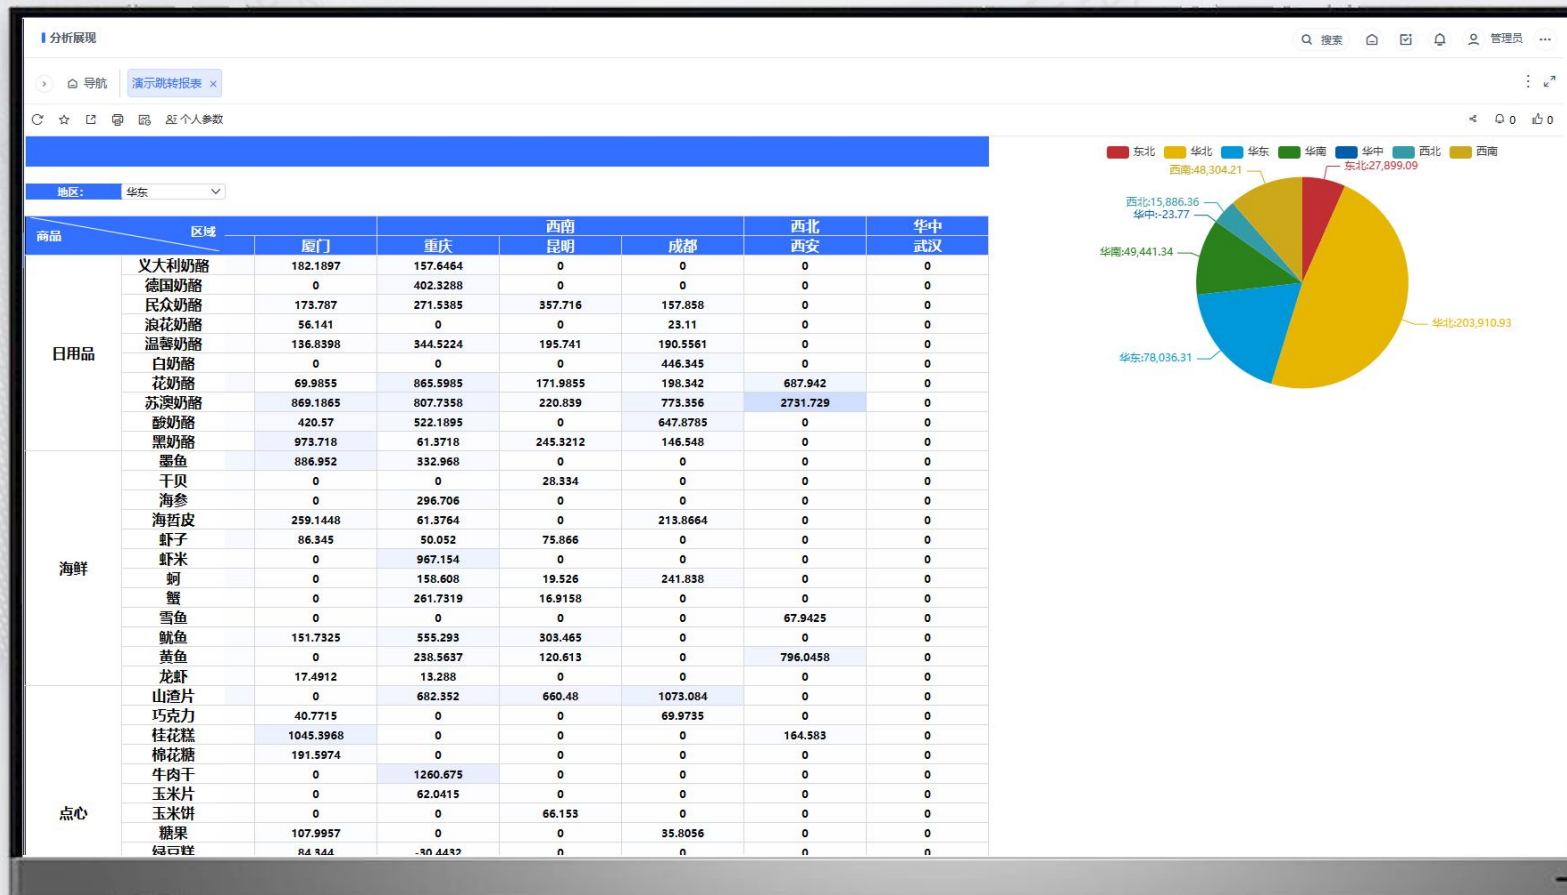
分析展现

搜索 管理员 ···

导航 演示跳转报表 ×

个人参数

0 0

地区: 华东

| 商品 区域 | | 华东 | 西南 | | | 西北 | 华中 |
|---|---|---|---|---|---|---|---|
| | | 厦门 | 重庆 | 昆明 | 成都 | 西安 | 武汉 |
| 日用品 | 义大利奶酪 | 182.1897 | 157.6464 | 0 | 0 | 0 | 0 |
| | 德国奶酪 | 0 | 402.3288 | 0 | 0 | 0 | 0 |
| | 民众奶酪 | 173.787 | 271.5385 | 357.716 | 157.858 | 0 | 0 |
| | 浪花奶酪 | 56.141 | 0 | 0 | 23.11 | 0 | 0 |
| | 温馨奶酪 | 136.8398 | 344.5224 | 195.741 | 190.5561 | 0 | 0 |
| | 白奶酪 | 0 | 0 | 0 | 446.345 | 0 | 0 |
| | 花奶酪 | 69.9855 | 865.5985 | 171.9855 | 198.342 | 687.942 | 0 |
| | 苏澳奶酪 | 869.1865 | 807.7358 | 220.839 | 773.356 | 2731.729 | 0 |
| | 酸奶酪 | 420.57 | 522.1895 | 0 | 647.8785 | 0 | 0 |
| | 黑奶酪 | 973.718 | 61.3718 | 245.3212 | 146.548 | 0 | 0 |
| 海鲜 | 墨鱼 | 886.952 | 332.968 | 0 | 0 | 0 | 0 |
| | 干贝 | 0 | 0 | 28.334 | 0 | 0 | 0 |
| | 海参 | 0 | 296.706 | 0 | 0 | 0 | 0 |
| | 海哲皮 | 259.1448 | 61.3764 | 0 | 213.8664 | 0 | 0 |
| | 虾子 | 86.345 | 50.052 | 75.866 | 0 | 0 | 0 |
| | 虾米 | 0 | 967.154 | 0 | 0 | 0 | 0 |
| | 蚵 | 0 | 158.608 | 19.526 | 241.838 | 0 | 0 |
| | 蟹 | 0 | 261.7319 | 16.9158 | 0 | 0 | 0 |
| | 雪鱼 | 0 | 0 | 0 | 0 | 67.9425 | 0 |
| | 鱿鱼 | 151.7325 | 555.293 | 303.465 | 0 | 0 | 0 |
| | 黄鱼 | 0 | 238.5637 | 120.613 | 0 | 796.0458 | 0 |
| | 龙虾 | 17.4912 | 13.288 | 0 | 0 | 0 | 0 |
| 点心 | 山渣片 | 0 | 682.352 | 660.48 | 1073.084 | 0 | 0 |
| | 巧克力 | 40.7715 | 0 | 0 | 69.9735 | 0 | 0 |
| | 桂花糕 | 1045.3968 | 0 | 0 | 0 | 164.583 | 0 |
| | 棉花糖 | 191.5974 | 0 | 0 | 0 | 0 | 0 |
| | 牛肉干 | 0 | 1260.675 | 0 | 0 | 0 | 0 |
| | 玉米片 | 0 | 62.0415 | 0 | 0 | 0 | 0 |
| | 玉米饼 | 0 | 0 | 66.153 | 0 | 0 | 0 |
| | 糖果 | 107.9957 | 0 | 0 | 35.8056 | 0 | 0 |
| | 绿豆糕 | 84.344 | -30.4432 | 0 | 0 | 0 | 0 |

东北 华北 华东 华南 华中 西北 西南

西南:48,304.21
东北:27,899.09
西北:15,886.36
华中:-23.77
华南:49,441.34
华北:203,910.93
华东:78,036.31